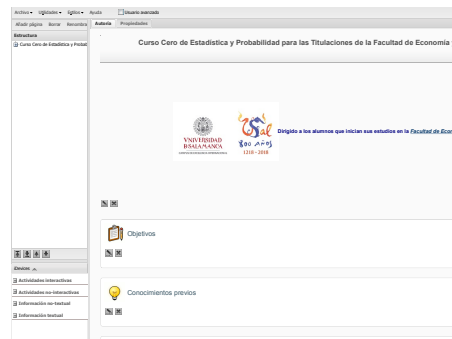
Archivo ▾ Utilidades ▾ Estilos ▾ Ayuda Usuario avanzado

Añadir página Borrar Renombrar

Estructura

Curso Cero de Estadística y Probab

Autoría Propiedades

Curso Cero de Estadística y Probabilidad para las Titulaciones de la Facultad de Economía

VNIVERSIDAD D SALAMANCA

800 AÑOS 1218 - 2018

Dirigido a los alumnos que inician sus estudios en la Facultad de Econ

Objetivos

Conocimientos previos

iDevices

Actividades interactivas

Actividades no-interactivas

Información no-textual

Información textual